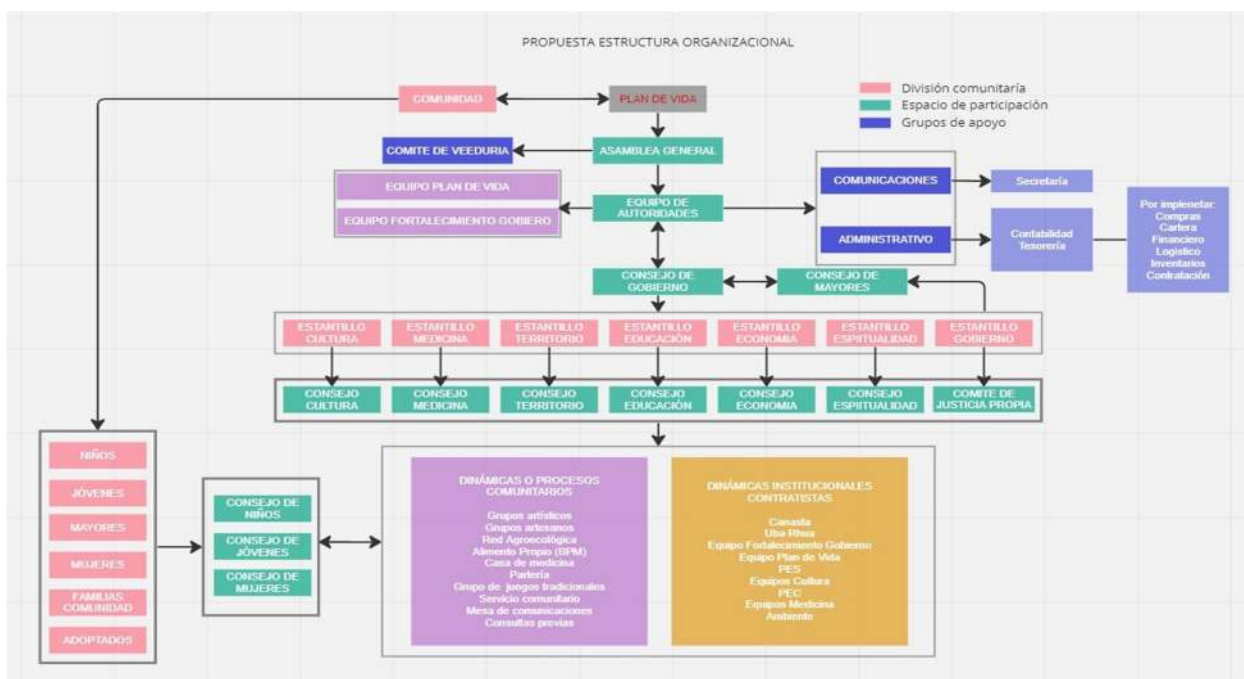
PROPUESTA ESTRUCTURA ORGANIZACIONAL

División comunitaría
Espacio de participación
Grupos de apoyo

COMUNIDAD

PLAN DE VIDA

ASAMBLEA GENERAL

COMITE DE VEEDURIA

EQUIPO PLAN DE VIDA

EQUIPO FORTALECIMIENTO GOBIERO

EQUIPO DE AUTORIDADES

COMUNICACIONES

Secretaría

ADMINISTRATIVO

Contabilidad Tesorería

Por implenetar: Compras Cartera Financiero Logistico Inventarios Contratación

CONSEJO DE GOBIERNO

CONSEJO DE MAYORES

ESTANTILLO CULTURA
ESTANTILLO MEDICINA
ESTANTILLO TERRITORIO
ESTANTILLO EDUCACIÓN
ESTANTILLO ECONOMIA
ESTANTILLO ESPIITUALIDAD
ESTANTILLO GOBIERNO

CONSEJO CULTURA
CONSEJO MEDICINA
CONSEJO TERRITORIO
CONSEJO EDUCACIÓN
CONSEJO ECONOMIA
CONSEJO ESPIITUALIDAD
COMITE DE JUSTICIA PROPIA

NIÑOS
JÓVENES
MAYORES
MUJERES
FAMILIAS COMUNIDAD
ADOPTADOS

CONSEJO DE NIÑOS
CONSEJO DE JÓVENES
CONSEJO DE MUJERES

DINÁMICAS O PROCESOS COMUNITARIOS

Grupos artísticos
Grupos artesanos
Red Agroecológica
Alimento Propio (BPM)
Casa de medicina
Partería
Grupo de juegos tradicionales
Servicio comunitario
Mesa de comunicaciones
Consultas previas

DINÁMICAS INSTITUCIONALES CONTRATISTAS

Canasta
Uba Rhua
Equipo Fortalecimiento Gobierno
Equipo Plan de Vida
PES
Equipos Cultura
PEC
Equipos Medicina
Ambiente